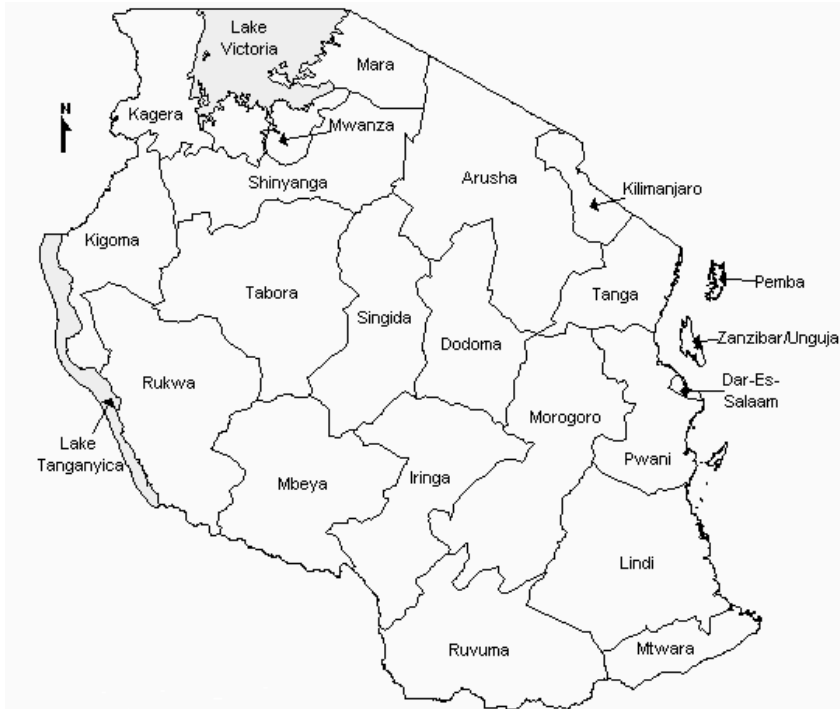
Lake Victoria

Mara

N

Kagera

Mwanza

Shinyanga

Arusha

Kilimanjaro

Kigoma

Pemba

Tabora

Tanga

Singida

Zanzibar/Unguja

Dodoma

Rukwa

Dar-Es-Salaam

Morogoro

Lake Tanganyica

Pwani

Mbeya

Iringa

Lindi

Ruvuma

Mtwara